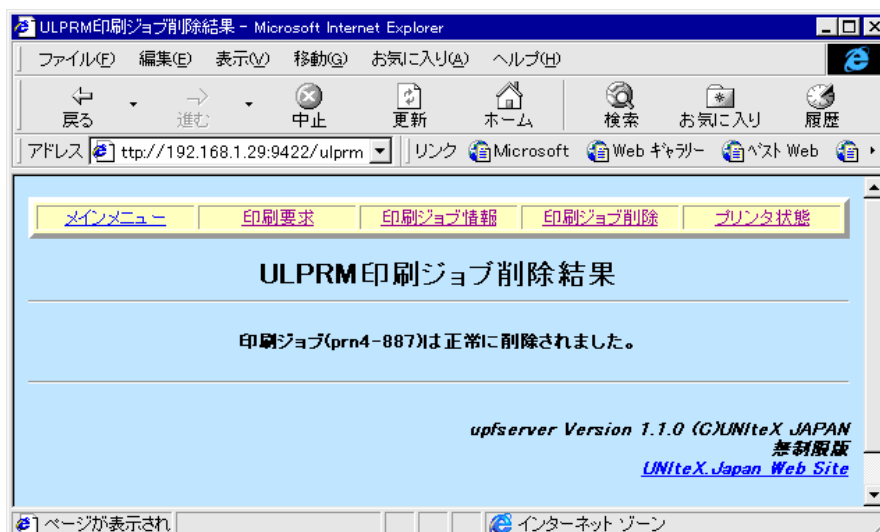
ULPRM印刷ジョブ削除結果 - Microsoft Internet Explorer

ファイル(F) 編集(E) 表示(V) 移動(G) お気に入り(A) ヘルプ(H)

戻る 進む 中止 更新 ホーム 検索 お気に入り 履歴

アドレス ttp://192.168.1.29:9422/ulprm リンク Microsoft Web ｷﾞｬﾗﾘｰ ﾍﾞｽﾄ Web

| メインメニュー | 印刷要求 | 印刷ジョブ情報 | 印刷ジョブ削除 | プリンタ状態 |
|---|---|---|---|---|

ULPRM印刷ジョブ削除結果

印刷ジョブ(prn4-887)は正常に削除されました。

upfserver Version 1.1.0 (C)UNIteX JAPAN
無制限版
UNIteX.Japan Web Site

ページが表示され インターネット ゾーン